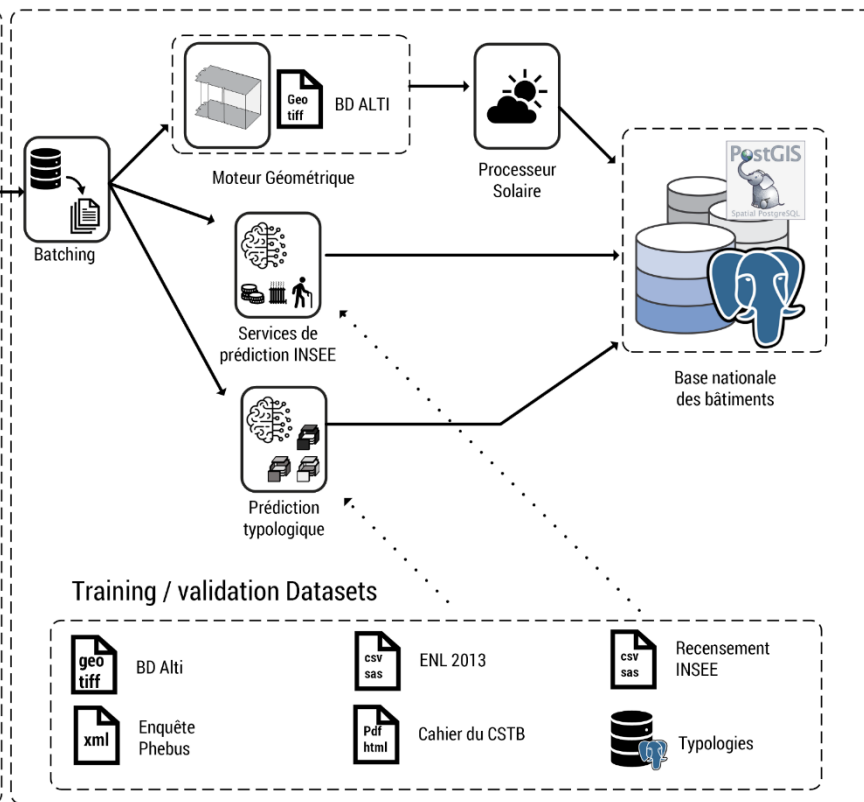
Geo tiff

BD ALTI

Moteur Géométrique

Processeur Solaire

PostGIS

Spatial PostgreSQL

Batching

Services de prédiction INSEE

Base nationale des bâtiments

Prédiction typologique

Training / validation Datasets

geo tiff

BD Alti

csv sas

ENL 2013

csv sas

Recensement INSEE

xml

Enquête Phebus

Pdf html

Cahier du CSTB

Typologies